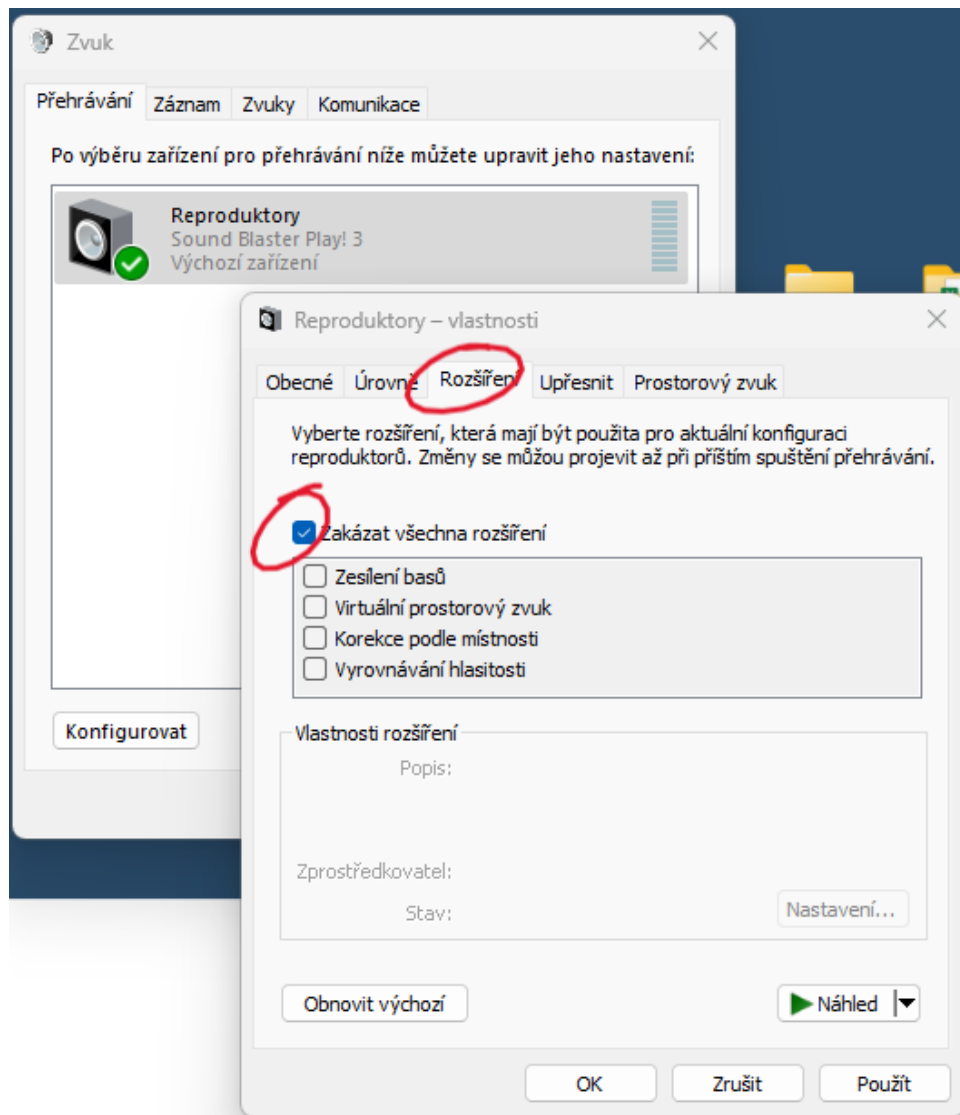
Zvuk

Přehrávání Záznam Zvuky Komunikace

Po výběru zařízení pro přehrávání níže můžete upravit jeho nastavení:

Reproduktory
Sound Blaster Play! 3
Výchozí zařízení

Konfigurovat

Reproduktory – vlastnosti

Obecné Úrovně Rozšíření Upřesnit Prostorový zvuk

Vyberte rozšíření, která mají být použita pro aktuální konfiguraci reproduktorů. Změny se můžou projevit až při příštím spuštění přehrávání.

Zakázat všechna rozšíření

Zesílení basů
Virtuální prostorový zvuk
Korekce podle místnosti
Vyrovnávání hlasitosti

Vlastnosti rozšíření
Popis:

Zprostředkovatel:
Stav:
Nastavení...

Obnovit výchozí
Náhled

OK Zrušit Použít